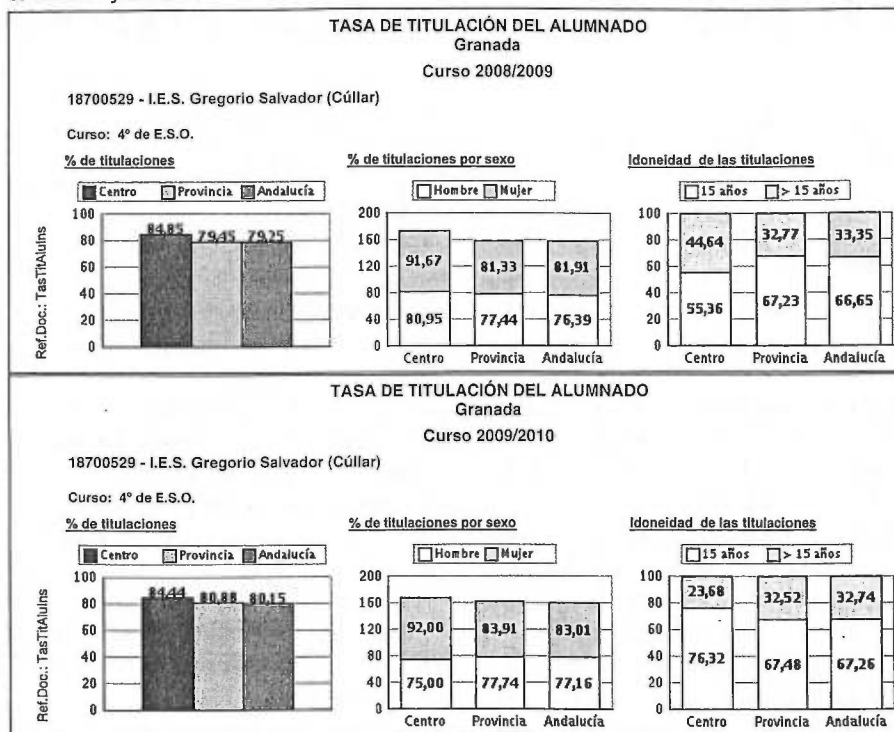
TASA DE TITULACIÓN DEL ALUMNADO
Granada
Curso 2008/2009

18700529 - I.E.S. Gregorio Salvador (Cúllar)

Curso: 4º de E.S.O.

% de titulaciones

Centro Provincia Andalucía

100
80
60
40
20
0

84,85 79,45 79,25

Ref.Doc.: TasTitAlulns

% de titulaciones por sexo

Hombre Mujer

200
160
120
80
40
0

91,67 81,33 81,91
80,95 77,44 76,39

Centro Provincia Andalucía

Idoneidad de las titulaciones

15 años > 15 años

100
80
60
40
20
0

44,64 32,77 33,35
55,36 67,23 66,65

Centro Provincia Andalucía

TASA DE TITULACIÓN DEL ALUMNADO
Granada
Curso 2009/2010

18700529 - I.E.S. Gregorio Salvador (Cúllar)

Curso: 4º de E.S.O.

% de titulaciones

Centro Provincia Andalucía

100
80
60
40
20
0

84,44 80,88 80,15

Ref.Doc.: TasTitAlulns

% de titulaciones por sexo

Hombre Mujer

200
160
120
80
40
0

92,00 83,91 83,01
75,00 77,74 77,16

Centro Provincia Andalucía

Idoneidad de las titulaciones

15 años > 15 años

100
80
60
40
20
0

23,68 32,52 32,74
76,32 67,48 67,26

Centro Provincia Andalucía